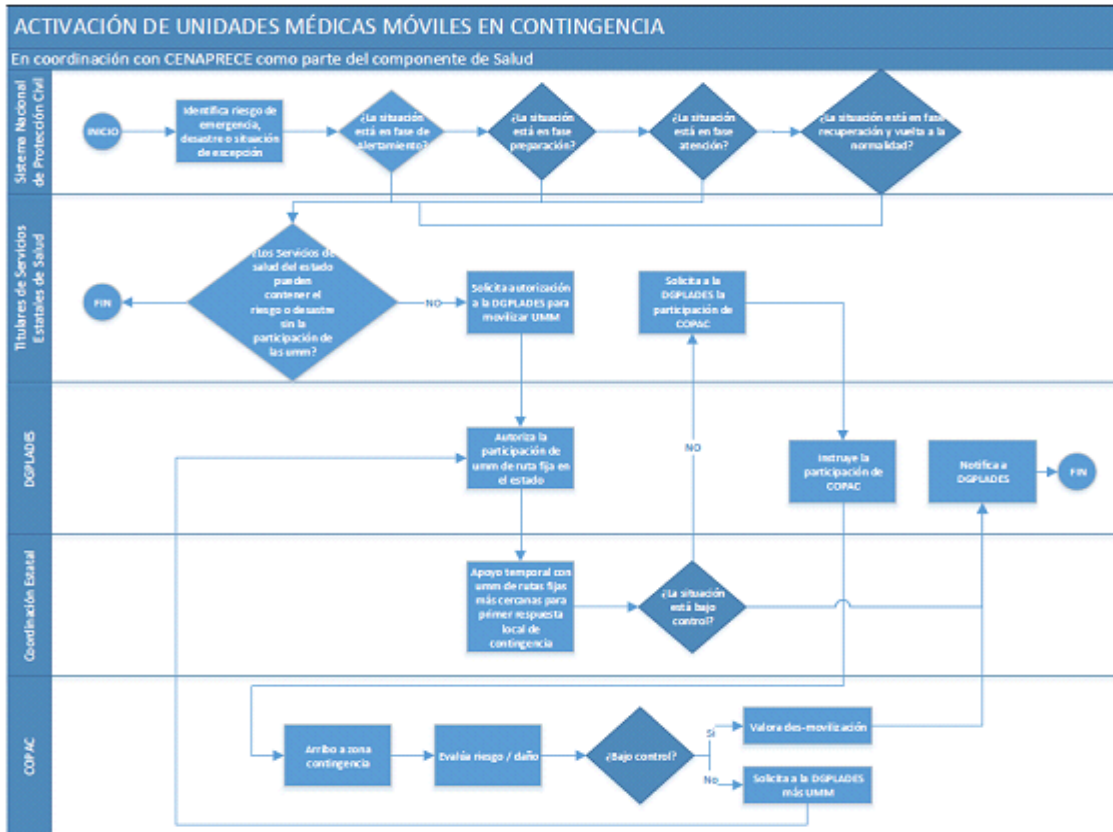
ACTIVACIÓN DE UNIDADES MÉDICAS MÓVILES EN CONTINGENCIA

En coordinación con CENAPRECE como parte del componente de Salud

Sistema Nacional de Protección Civil

INICIO

Identifica riesgo de emergencia, desastre o situación de excepción

¿La situación está en fase de alertamiento?

¿La situación está en fase preparación?

¿La situación está en fase atención?

¿La situación está en fase recuperación y vuelta a la normalidad?

Titulares de Servicios Estatales de Salud

FIN

¿Los Servicios de salud del estado pueden contener el riesgo o desastre sin la participación de las umm?

NO

Solicita autorización a la DGPLADES para movilizar UMM

Solicita a la DGPLADES la participación de COPAC

DGPLADES

Autoriza la participación de umm de ruta fija en el estado

NO

Instruye la participación de COPAC

Notifica a DGPLADES

FIN

Coordinación Estatal

Apoyo temporal con umm de rutas fijas más cercanas para primer respuesta local de contingencia

¿La situación está bajo control?

COPAC

Arribo a zona contingencia

Evalúa riesgo / daño

¿Bajo control?

Si

Valora des-movilización

No

Solicita a la DGPLADES más UMM